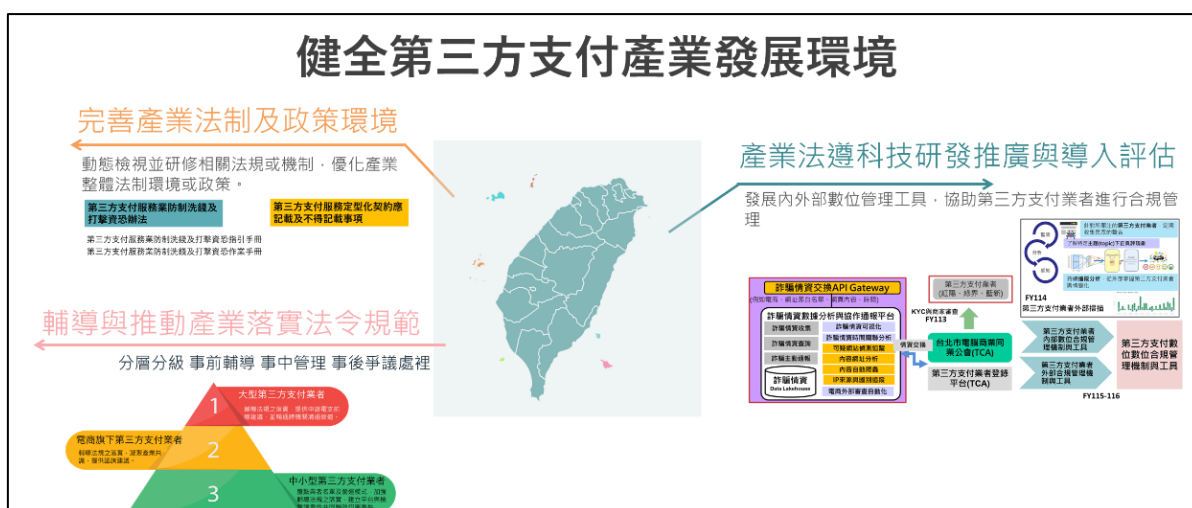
健全第三方支付產業發展環境

完善產業法制及政策環境

動態檢視並研修相關法規或機制，優化產業整體法制環境或政策。

第三方支付服務業防制洗錢及打擊資恐辦法

第三方支付服務定型化契約應記載及不得記載事項

第三方支付服務業防制洗錢及打擊資恐指引手冊
第三方支付服務業防制洗錢及打擊資恐作業手冊

輔導與推動產業落實法令規範

分層分級 事前輔導 事中管理 事後爭議處裡

大型第三方支付業者

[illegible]

1

電商旗下第三方支付業者

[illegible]

2

中小型第三方支付業者

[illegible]

3

產業法遵科技研發推廣與導入評估

發展內外部數位管理工具，協助第三方支付業者進行合規管理

詐騙情資交換API Gateway

(詐騙電商、網址黑白名單、網購內容、新聞)

詐騙情資數據分析與協作通報平台

詐騙情資收集

詐騙情資查詢

詐騙主動通報

詐騙情資

Data Lakehouse

詐騙情資可視化

詐騙情資跨用關聯分析

可疑網站偵測告警

內容網址分析

內容自動問答

IP來源與網路追蹤

電商外部審查自動化

情資交換

第三方支付業者
(紅隊、紓界、藍軒)

KYC供商家資訊
FY113

台北市電腦商業同業公會(TCA)

第三方支付業者登錄平台(TCA)

FY114
第三方支付業者外部檢核

第三方支付業者內部數位合規管理機制與工具

第三方支付業者外部合規管理機制與工具

第三方支付數位數位合規管理機制與工具

FY115-116